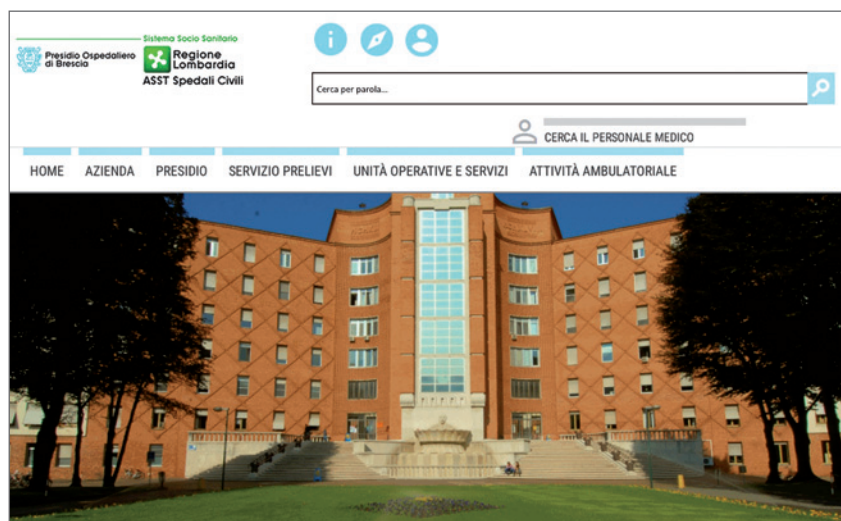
Presidio Ospedaliero di Brescia

Sistema Socio Sanitario
Regione Lombardia
ASST Spedali Civili

Cerca per parola...

CERCA IL PERSONALE MEDICO

HOME AZIENDA PRESIDIO SERVIZIO PRELIEVI UNITÀ OPERATIVE E SERVIZI ATTIVITÀ AMBULATORIALE